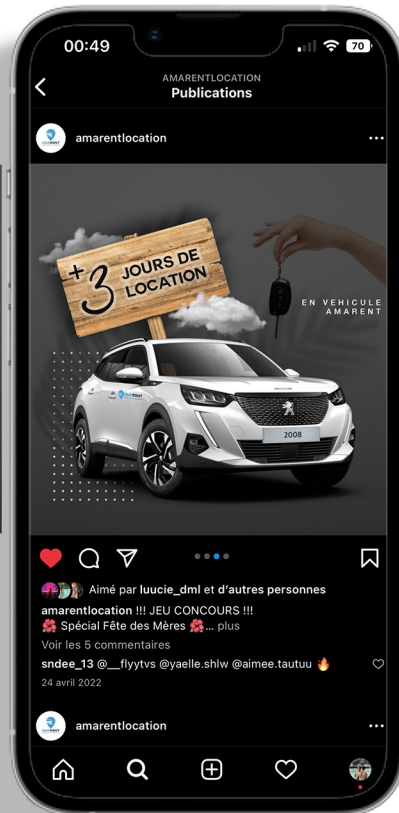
00:49

70

AMARENTLOCATION
Publications

amarentlocation

+3 JOURS DE LOCATION

EN VEHICULE AMARENT

2008

Aimé par luucie_dml et d'autres personnes

amarentlocation !!! JEU CONCOURS !!!
🌺 Spécial Fête des Mères 🌺... plus

Voir les 5 commentaires

sndee_13 @__flyytvs @yaelle.shlw @aimee.tautuu 🔥

24 avril 2022

amarentlocation